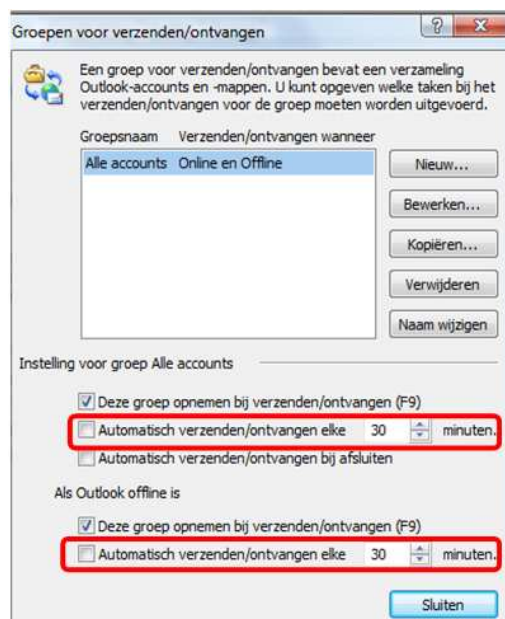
Groepen voor verzenden/ontvangen

?

X

Een groep voor verzenden/ontvangen bevat een verzameling Outlook-accounts en -mappen. U kunt opgeven welke taken bij het verzenden/ontvangen voor de groep moeten worden uitgevoerd.

| Groepsnaam | Verzenden/ontvangen wanneer |
|---|---|
| Alle accounts | Online en Offline |

Nieuw...

Bewerken...

Kopiëren...

Verwijderen

Naam wijzigen

Instelling voor groep Alle accounts

Deze groep opnemen bij verzenden/ontvangen (F9)

Automatisch verzenden/ontvangen elke 30 minuten.

Automatisch verzenden/ontvangen bij afsluiten

Als Outlook offline is

Deze groep opnemen bij verzenden/ontvangen (F9)

Automatisch verzenden/ontvangen elke 30 minuten.

Sluiten